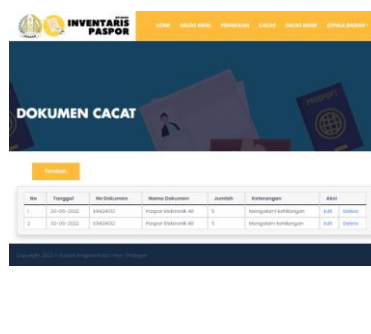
INVENTARIS PASPOR

HOME SALDO AWAL PEMAKAIAN CACAT SALDO AKHIR KEPALA BAGIAN

DOKUMEN CACAT

PASSPORT

Tambah

| No | Tanggal | No Dokumen | Nama Dokumen | Jumlah | Keterangan | Aksi |
|---|---|---|---|---|---|---|
| 1 | 20-05-2022 | 5562832 | Paspor Elektronik 48 | 5 | Mengalami kehilangan | Edit Delete |
| 2 | 20-05-2022 | 5562832 | Paspor Elektronik 48 | 5 | Mengalami kehilangan | Edit Delete |

Copyright 2022 © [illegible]